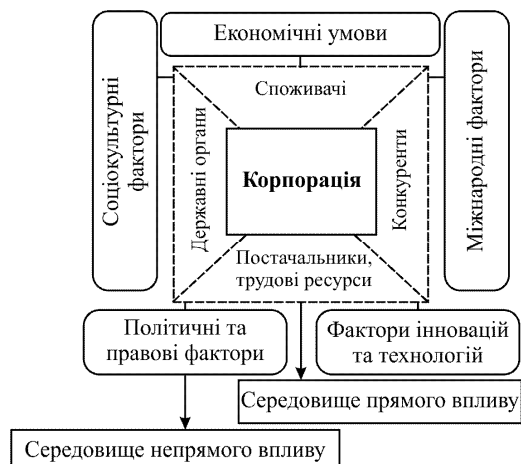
Економічні умови

Соціокультурні фактори

Споживачі

Державні органи

Корпорація

Конкуренти

Міжнародні фактори

Постачальники, трудові ресурси

Політичні та правові фактори

Фактори інновацій та технологій

Середовище прямого впливу

Середовище непрямого впливу